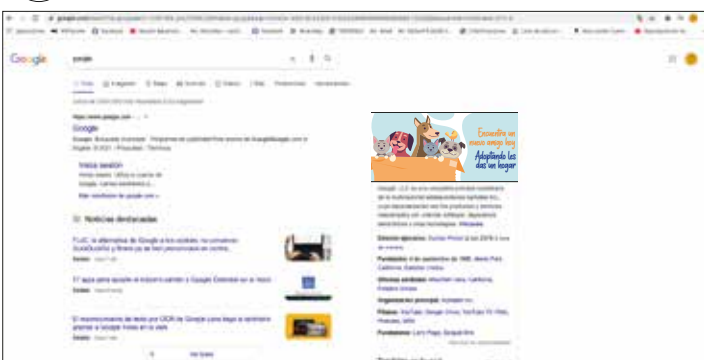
Google

google

Todo Imágenes Mapas Noticias Vídeos Más

https://www.google.com

Google

Iniciar sesión

Noticias destacadas

Encuentra un nuevo amigo hoy

Adoptando les das un hogar

Fundadores: Larry Page, Sergey Brin